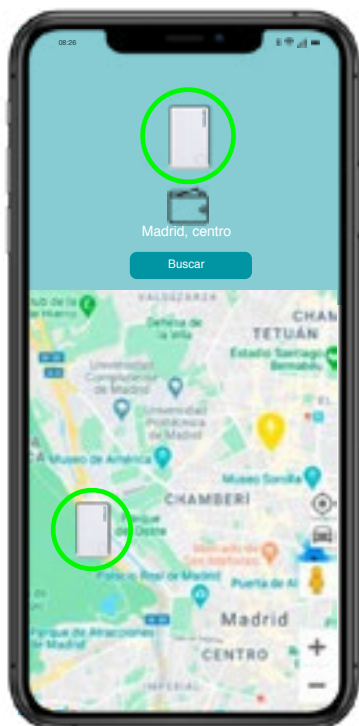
08:26

Madrid, centro

Buscar

VALDEZARZA
CHAM
TETUÁN
Dehesa de la Villa
Estadio Santiago Bernabéu
Universidad Complutense de Madrid
Universidad Politécnica de Madrid
Museo de América
Museo Sorolla
CHAMBERÍ
Parque del Oeste
Mercado de San Miguel
Palacio Real de Madrid
Puerta de Al
Parque de Atracciones de Madrid
Madrid
CENTRO
IMPERIAL
+
−